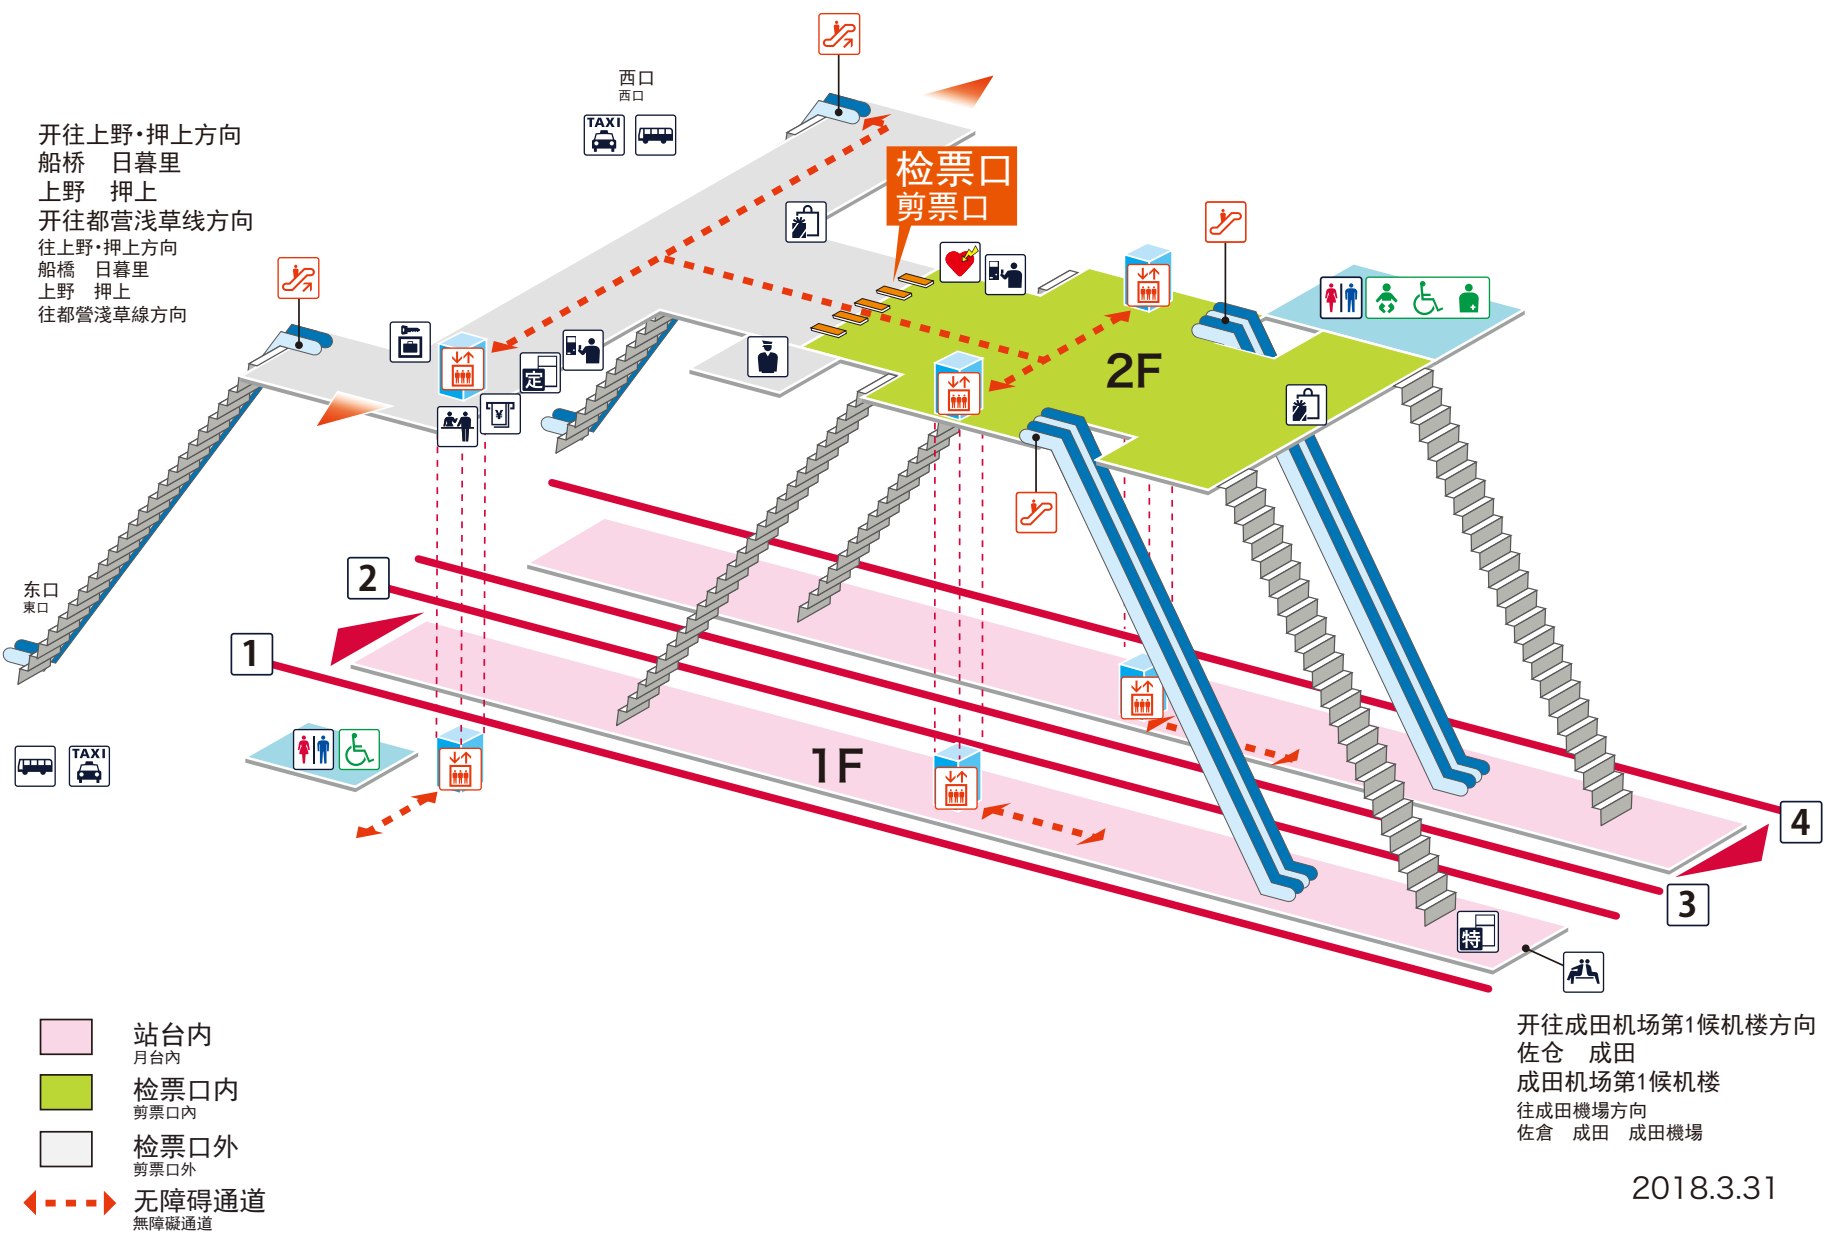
西口
西口

TAXI

开往上野•押上方向
船桥　日暮里
上野　押上
开往都营浅草线方向
往上野•押上方向
船橋　日暮里
上野　押上
往都營淺草線方向

检票口
剪票口

2F

定

¥

东口
東口

2

1

1F

TAXI

特

4

3

开往成田机场第1候机楼方向
佐仓　成田
成田机场第1候机楼
往成田機場方向
佐倉　成田　成田機場

站台内
月台内
检票口内
剪票口內
检票口外
剪票口外
无障碍通道
無障礙通道

2018.3.31